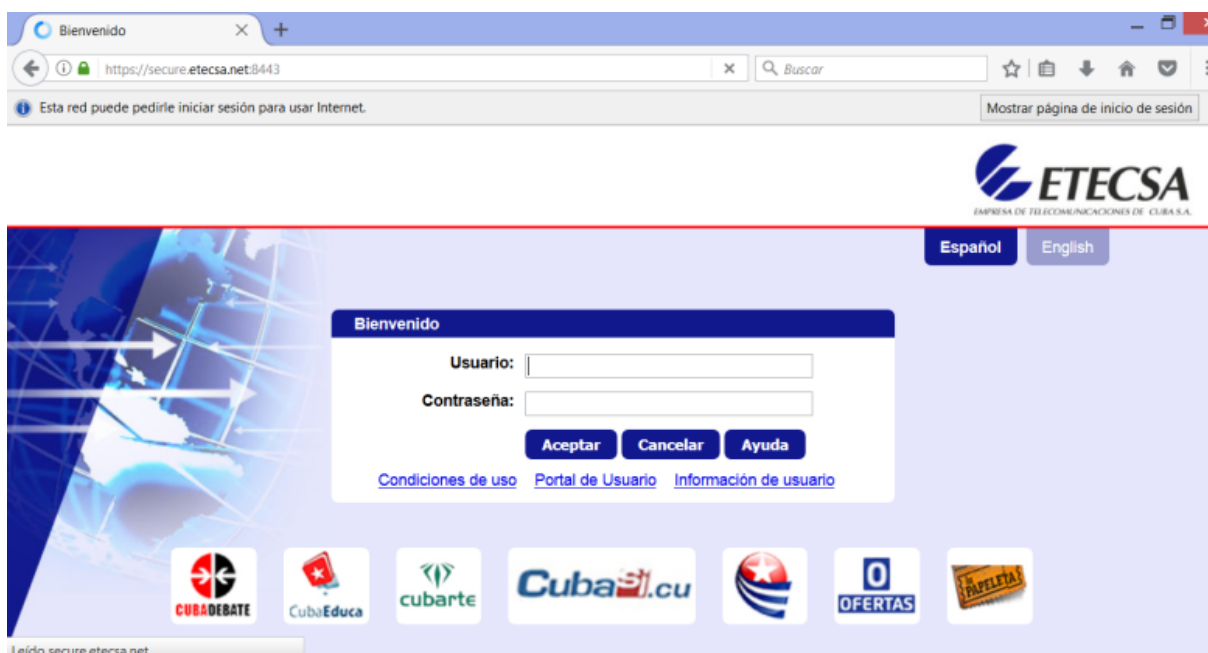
Bienvenido

https://secure.etecsa.net:8443

Buscar

Esta red puede pedirle iniciar sesión para usar Internet.

Mostrar página de inicio de sesión

ETECSA
EMPRESA DE TELECOMUNICACIONES DE CUBA S.A.

Español English

Bienvenido

Usuario:

Contraseña:

Aceptar Cancelar Ayuda

Condiciones de uso Portal de Usuario Información de usuario

CUBADEBATE CubaEduca cubarte CubaSí.cu OFERTAS PAPELETA

Leído secure.etecsa.net